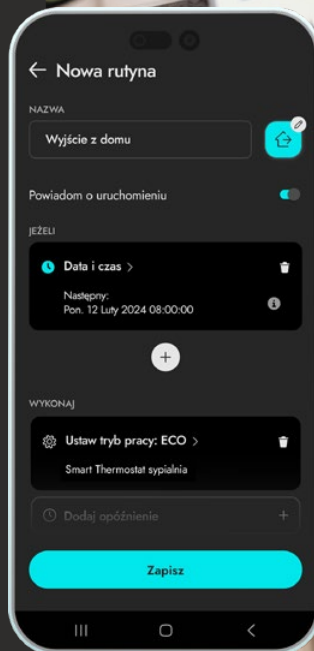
← Nowa rutyna

NAZWA

Wyjście z domu

Powiadom o uruchomieniu

JEŻELI

Data i czas >

Następny:
Pon. 12 Luty 2024 08:00:00

+

WYKONAJ

Ustaw tryb pracy: ECO >

Smart Thermostat sypialnia

Dodaj opóźnienie +

Zapisz